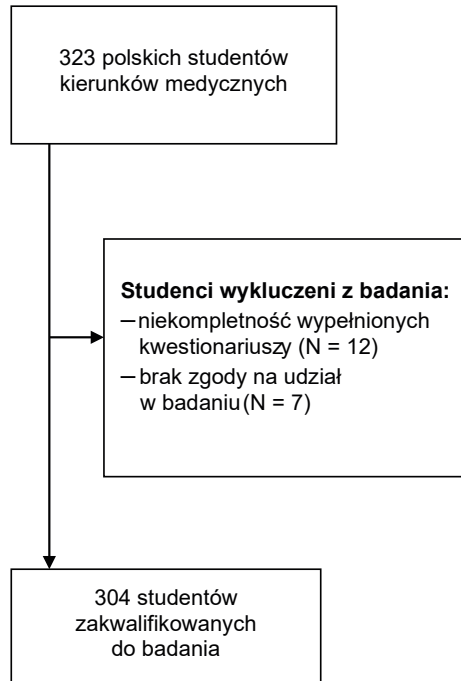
323 polskich studentów kierunków medycznych

**Studenci wykluczeni z badania:**
– niekompletność wypełnionych kwestionariuszy (N = 12)
– brak zgody na udział w badaniu (N = 7)

304 studentów zakwalifikowanych do badania